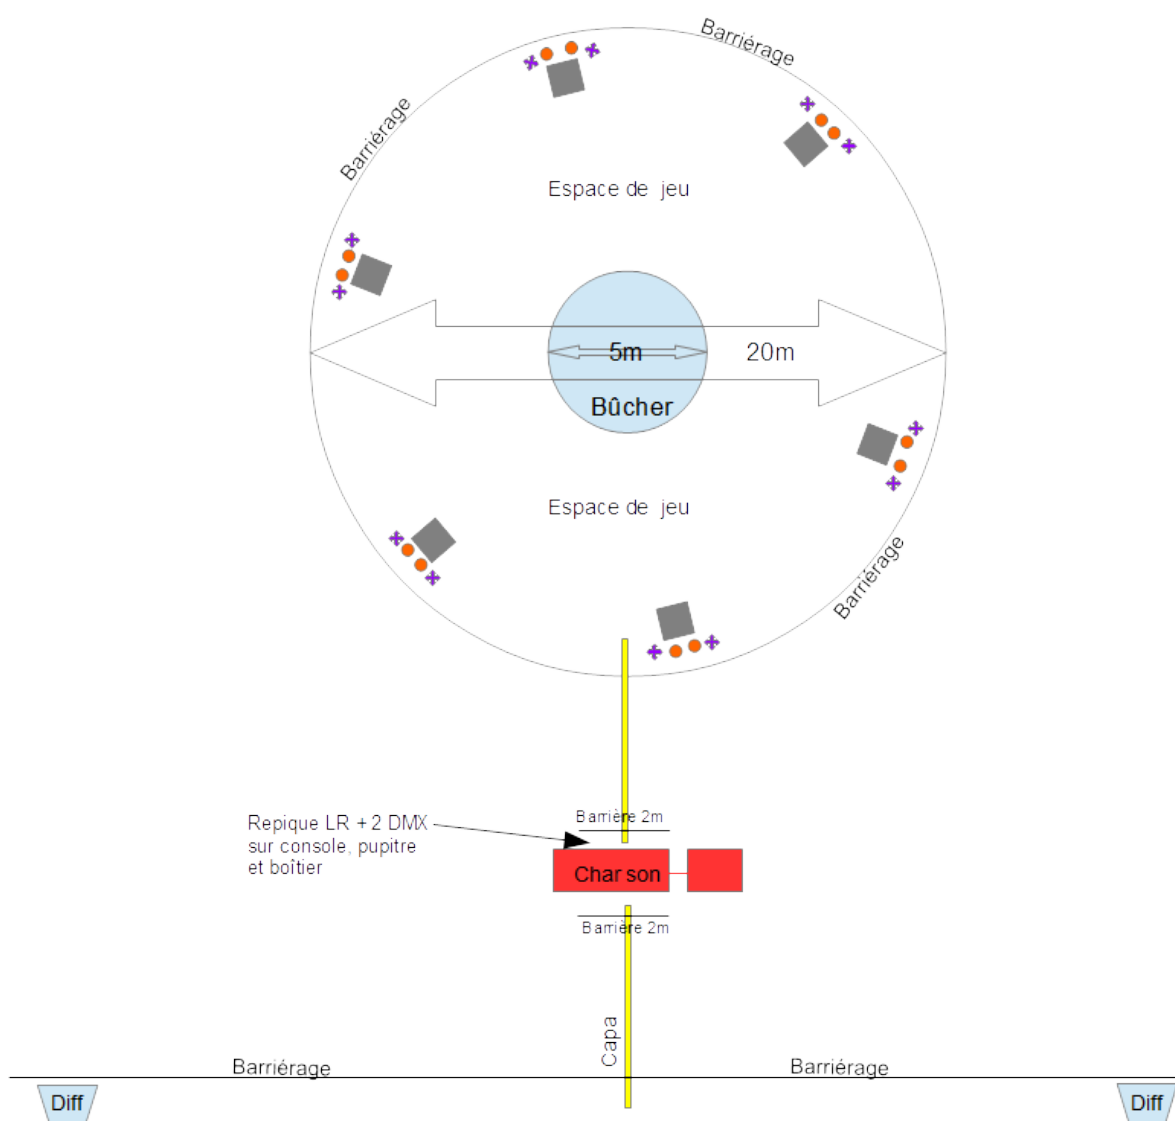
Barriérage

Barriérage

Espace de jeu

5m

20m

Bûcher

Espace de jeu

Barriérage

Repique LR + 2 DMX sur console, pupitre et boîtier

Barrière 2m

Char son

Barrière 2m

Capa

Barriérage

Barriérage

Diff

Diff